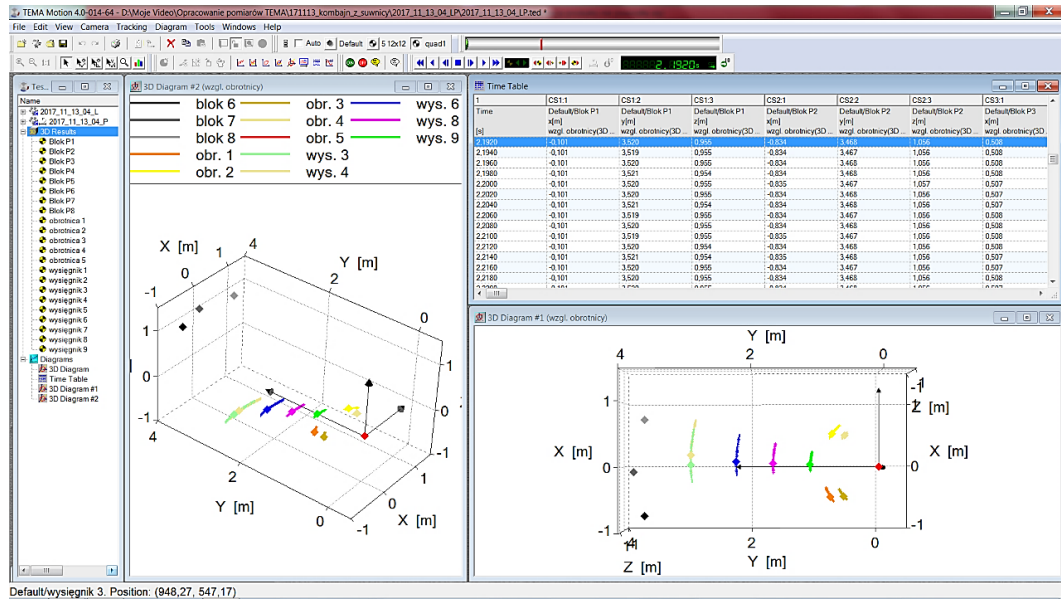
TEMA Motion 4.0-014-64 - D:\Moje Video\Opracowanie pomiarów TEMA\171113_kombajn_z_suwnicy\2017_11_13_04_LP\2017_11_13_04_LP.ted *

File Edit View Camera Tracking Diagram Tools Windows Help

Auto Default 5 12x12 quad1

2.1920

Tes...

Name
2017_11_13_04_L
2017_11_13_04_P
3D Results
Blok P1
Blok P2
Blok P3
Blok P4
Blok P5
Blok P6
Blok P7
Blok P8
obrotnica 1
obrotnica 2
obrotnica 3
obrotnica 4
obrotnica 5
wysięgnik 1
wysięgnik 2
wysięgnik 3
wysięgnik 4
wysięgnik 5
wysięgnik 6
wysięgnik 7
wysięgnik 8
wysięgnik 9
Diagrams
3D Diagram
Time Table
3D Diagram #1
3D Diagram #2

3D Diagram #2 (wzgl. obrotnicy)

blok 6
blok 7
blok 8
obr. 1
obr. 2
obr. 3
obr. 4
obr. 5
wys. 3
wys. 4
wys. 6
wys. 8
wys. 9

X [m]
4
1
0
-1
1
0
-1
4
Y [m]
2
0
-1
0
X [m]
-1
0
1
0
-1

Time Table

| 1 | CS1:1 | CS1:2 | CS1:3 | CS2:1 | CS2:2 | CS2:3 | CS3:1 |
|---|---|---|---|---|---|---|---|
| Time | Default/Blok P1 | Default/Blok P1 | Default/Blok P1 | Default/Blok P2 | Default/Blok P2 | Default/Blok P2 | Default/Blok P3 |
| | x[m] | y[m] | z[m] | x[m] | y[m] | z[m] | x[m] |
| [s] | wzgl. obrotnicy(3D ... | wzgl. obrotnicy(3D ... | wzgl. obrotnicy(3D ... | wzgl. obrotnicy(3D ... | wzgl. obrotnicy(3D ... | wzgl. obrotnicy(3D ... | wzgl. obrotnicy(3D ... |
| 2,1920 | -0,101 | 3,520 | 0,955 | -0,834 | 3,468 | 1,056 | 0,508 |
| 2,1940 | -0,101 | 3,519 | 0,955 | -0,834 | 3,467 | 1,056 | 0,508 |
| 2,1960 | -0,101 | 3,520 | 0,955 | -0,834 | 3,468 | 1,056 | 0,508 |
| 2,1980 | -0,101 | 3,521 | 0,954 | -0,834 | 3,468 | 1,056 | 0,508 |
| 2,2000 | -0,101 | 3,520 | 0,955 | -0,835 | 3,467 | 1,057 | 0,507 |
| 2,2020 | -0,101 | 3,520 | 0,955 | -0,834 | 3,468 | 1,056 | 0,507 |
| 2,2040 | -0,101 | 3,521 | 0,954 | -0,834 | 3,468 | 1,056 | 0,508 |
| 2,2060 | -0,101 | 3,519 | 0,955 | -0,834 | 3,467 | 1,056 | 0,508 |
| 2,2080 | -0,101 | 3,520 | 0,955 | -0,834 | 3,468 | 1,056 | 0,508 |
| 2,2100 | -0,101 | 3,519 | 0,955 | -0,834 | 3,468 | 1,056 | 0,508 |
| 2,2120 | -0,101 | 3,520 | 0,954 | -0,834 | 3,468 | 1,056 | 0,508 |
| 2,2140 | -0,101 | 3,521 | 0,954 | -0,835 | 3,468 | 1,056 | 0,507 |
| 2,2160 | -0,101 | 3,520 | 0,955 | -0,834 | 3,467 | 1,056 | 0,507 |
| 2,2180 | -0,101 | 3,520 | 0,955 | -0,834 | 3,468 | 1,056 | 0,508 |

3D Diagram #1 (wzgl. obrotnicy)

Y [m]
4
2
0
1
X [m]
0
-1
-1
1
Z [m]
X [m]
0
-1
2
0
Y [m]
Z [m]

Default/wysięgnik 3. Position: (948,27, 547,17)